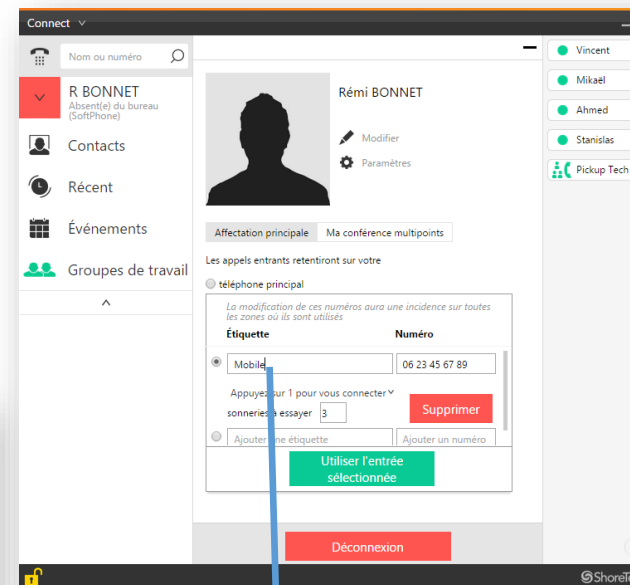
Connect

Nom ou numéro

R BONNET
Absent(e) du bureau (SoftPhone)

Contacts

Récent

Événements

Groupes de travail

Rémi BONNET

Modifier

Paramètres

Affectation principale | Ma conférence multipoints

Les appels entrants retentiront sur votre

téléphone principal

La modification de ces numéros aura une incidence sur toutes les zones où ils sont utilisés

Étiquette

Numéro

Mobile

06 23 45 67 89

Appuyez sur 1 pour vous connecter

sonneries à essayer 3

Supprimer

Ajouter une étiquette

Ajouter un numéro

Utiliser l'entrée sélectionnée

Déconnexion

Vincent

Mikaël

Ahmed

Stanislas

Pickup Tech

ShoreT